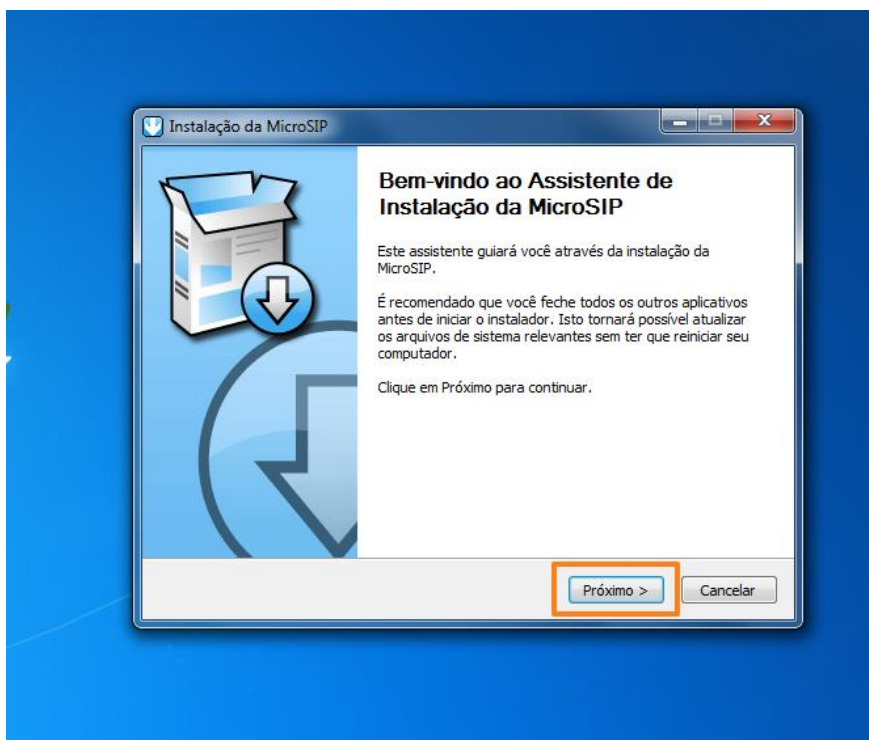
Instalação da MicroSIP

Bem-vindo ao Assistente de Instalação da MicroSIP

Este assistente guiará você através da instalação da MicroSIP.

É recomendado que você feche todos os outros aplicativos antes de iniciar o instalador. Isto tornará possível atualizar os arquivos de sistema relevantes sem ter que reiniciar seu computador.

Clique em Próximo para continuar.

Próximo >

Cancelar